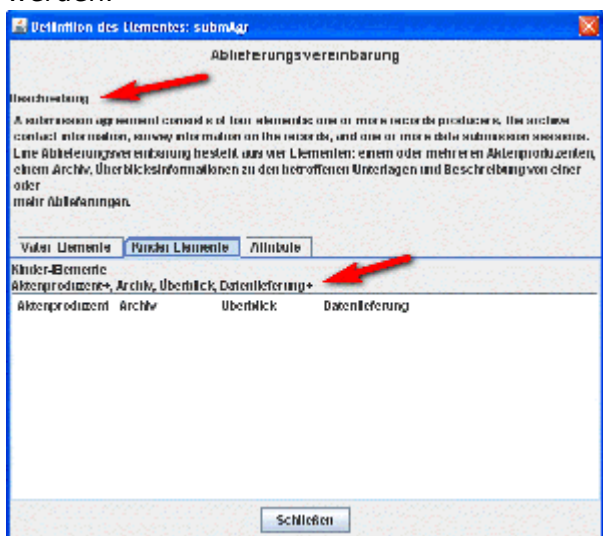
werden.

Definition des Elementes: submAgr

Ablieferungsvereinbarung

Beschreibung

A submission agreement consists of four elements: one or more records producers, the archive contact information, survey information on the records, and one or more data submission sessions.
Eine Ablieferungsvereinbarung besteht aus vier Elementen: einem oder mehreren Aktenproduzenten, einem Archiv, Überblicksinformationen zu den betroffenen Unterlagen und Beschreibung von einer oder
mehr Ablieferungen.

Vater Elemente | Kinder Elemente | Attribute

Kinder-Elemente
Aktenproduzent+, Archiv, Überblick, Datenlieferung+

| Aktenproduzent | Archiv | Überblick | Datenlieferung |
|---|---|---|---|

Schließen